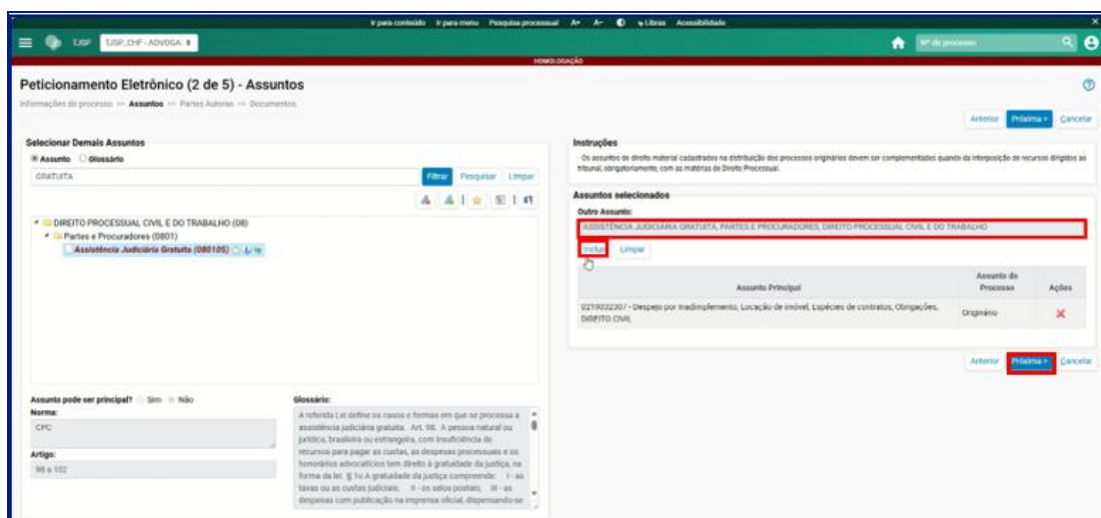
Ir para conteúdo Ir para menu Pesquisa processual A+ A- Libras Acessibilidade

TJSP TJSP_CHF - ADVOGA

Nº de processo

HOMOLOGAÇÃO

Peticionamento Eletrônico (2 de 5) - Assuntos

Informações do processo >> Assuntos >> Partes Autoras >> Documentos

Anterior Próxima Cancelar

Selecionar Demais Assuntos

Assunto Glossário

GRATUITA

Filtrar Pesquisar Limpar

DIREITO PROCESSUAL CIVIL E DO TRABALHO (08)
Partes e Procuradores (0801)
Assistência Judiciária Gratuita (080105)

Instruções

Os assuntos de direito material cadastrados na distribuição dos processos originários devem ser complementados quando da interposição de recursos dirigidos ao tribunal, obrigatoriamente, com as matérias de Direito Processual.

Assuntos selecionados

Outro Assunto:

ASSISTÊNCIA JUDICIÁRIA GRATUITA, PARTES E PROCURADORES, DIREITO PROCESSUAL CIVIL E DO TRABALHO

Incluir Limpar

| Assunto Principal | Assunto do Processo | Ações |
|---|---|---|
| 0219032307 - Despejo por Inadimplemento, Locação de Imóvel, Espécies de contratos, Obrigações, DIREITO CIVIL | Originário | ✕ |

Anterior Próxima Cancelar

Assunto pode ser principal? Sim Não

Norma:

CPC

Artigo:

98 a 102

Glossário:

A referida Lei define os casos e formas em que se processa a assistência judiciária gratuita. Art. 98. A pessoa natural ou jurídica, brasileira ou estrangeira, com insuficiência de recursos para pagar as custas, as despesas processuais e os honorários advocatícios tem direito à gratuidade da justiça, na forma da lei. § 1o A gratuidade da justiça compreende: I - as taxas ou as custas judiciais; II - os selos postais; III - as despesas com publicação na imprensa oficial, dispensando-se